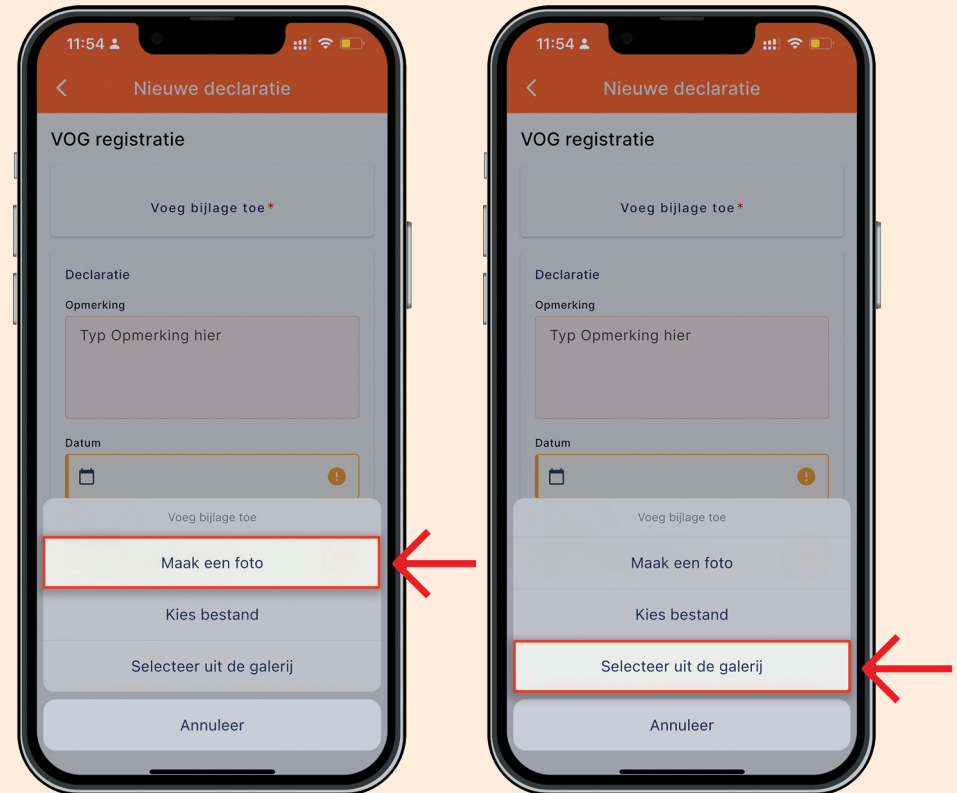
11:54

Nieuwe declaratie

VOG registratie

Voeg bijlage toe*

Declaratie

Opmerking

Typ Opmerking hier

Datum

Voeg bijlage toe

Maak een foto

Kies bestand

Selecteer uit de galerij

Annuleer

11:54

Nieuwe declaratie

VOG registratie

Voeg bijlage toe*

Declaratie

Opmerking

Typ Opmerking hier

Datum

Voeg bijlage toe

Maak een foto

Kies bestand

Selecteer uit de galerij

Annuleer